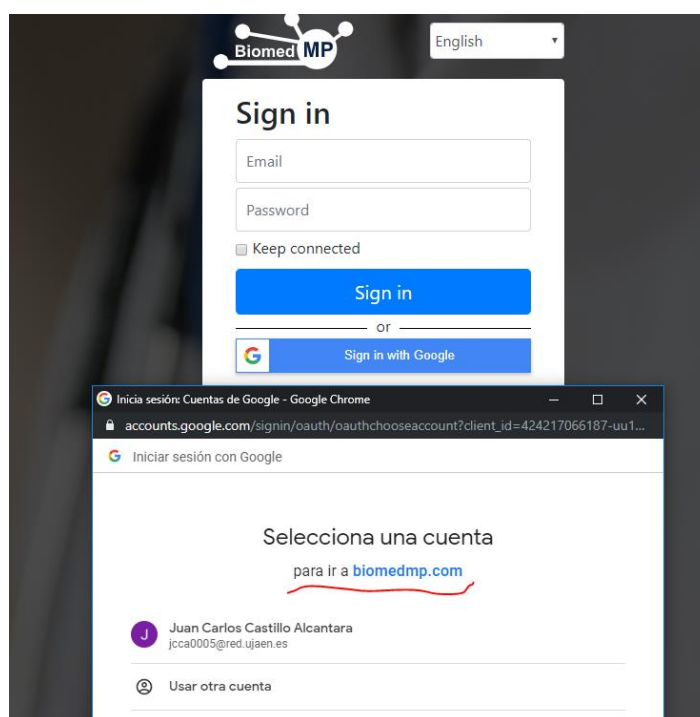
Biomed MP

English

Sign in

Email

Password

Keep connected

Sign in

or

G Sign in with Google

Inicia sesión: Cuentas de Google - Google Chrome

accounts.google.com/signin/oauth/oauthchooseaccount?client_id=424217066187-uu1...

G Iniciar sesión con Google

Selecciona una cuenta

para ir a biomedmp.com

J Juan Carlos Castillo Alcantara
jcca0005@red.ujaen.es

Usar otra cuenta